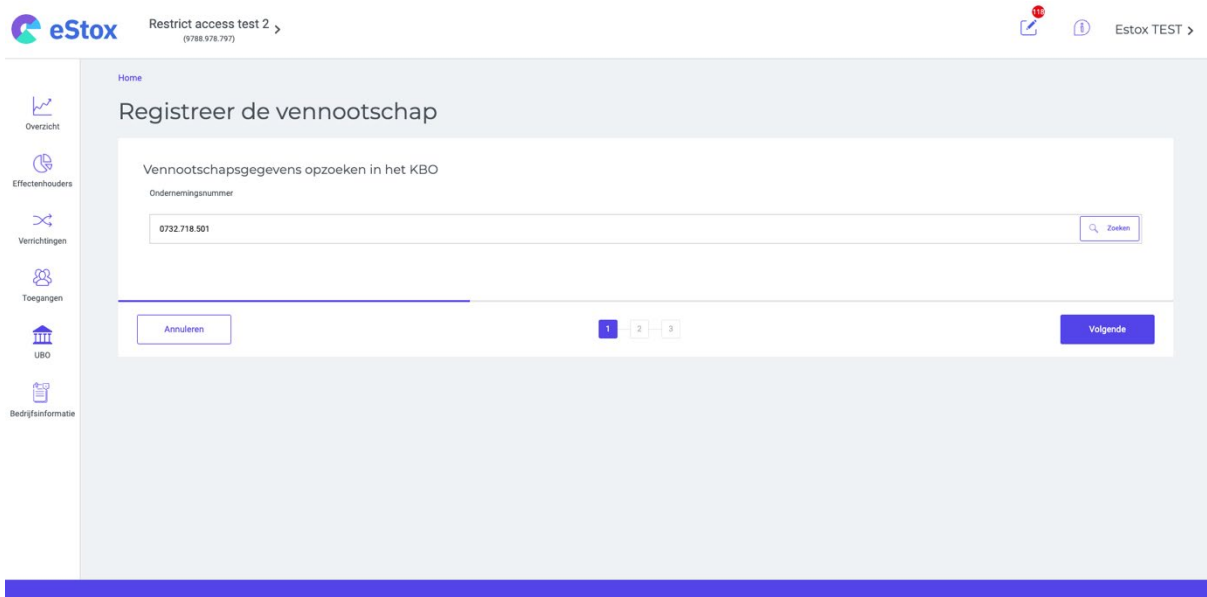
eStox

Restrict access test 2 >
(9788.978.797)

118

Estox TEST >

Overzicht

Effectenhouders

Verrichtingen

Toegangen

UBO

Bedrijfsinformatie

Home

Registreer de vennootschap

Vennootschapsgegevens opzoeken in het KBO

Ondernemingsnummer

0732.718.501

Zoeken

Annuleren

1 2 3

Volgende